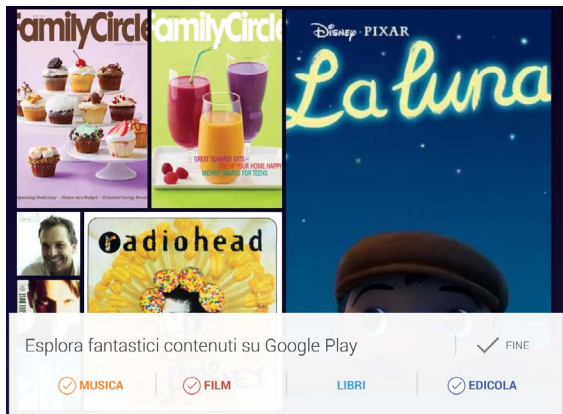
FamilyCircle

FamilyCircle

GREAT SUMMER EATS
DECOR YOUR HOME HAPPY
MONEY SMARTS FOR TEENS

DISNEY · PIXAR

La luna

radiohead

Esplora fantastici contenuti su Google Play

FINE

MUSICA

FILM

LIBRI

EDICOLA